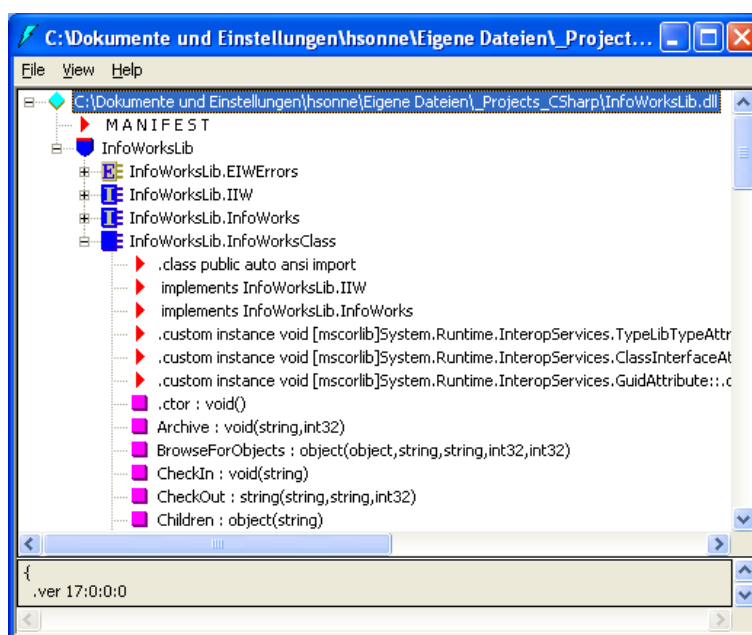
C:\Dokumente und Einstellungen\hsonne\Eigene Dateien\_Project...

File View Help

C:\Dokumente und Einstellungen\hsonne\Eigene Dateien\_Projects_CSharp\InfoWorksLib.dll
MANIFEST
InfoWorksLib
E InfoWorksLib.EIWErrors
I InfoWorksLib.IIW
I InfoWorksLib.InfoWorks
InfoWorksLib.InfoWorksClass
.class public auto ansi import
implements InfoWorksLib.IIW
implements InfoWorksLib.InfoWorks
.custom instance void [mscorlib]System.Runtime.InteropServices.TypeLibTypeAttr
.custom instance void [mscorlib]System.Runtime.InteropServices.ClassInterfaceAt
.custom instance void [mscorlib]System.Runtime.InteropServices.GuidAttribute::.c
.ctor : void()
Archive : void(string,int32)
BrowseForObjects : object(object,string,string,int32,int32)
CheckIn : void(string)
CheckOut : string(string,string,int32)
Children : object(string)

{
.ver 17:0:0:0